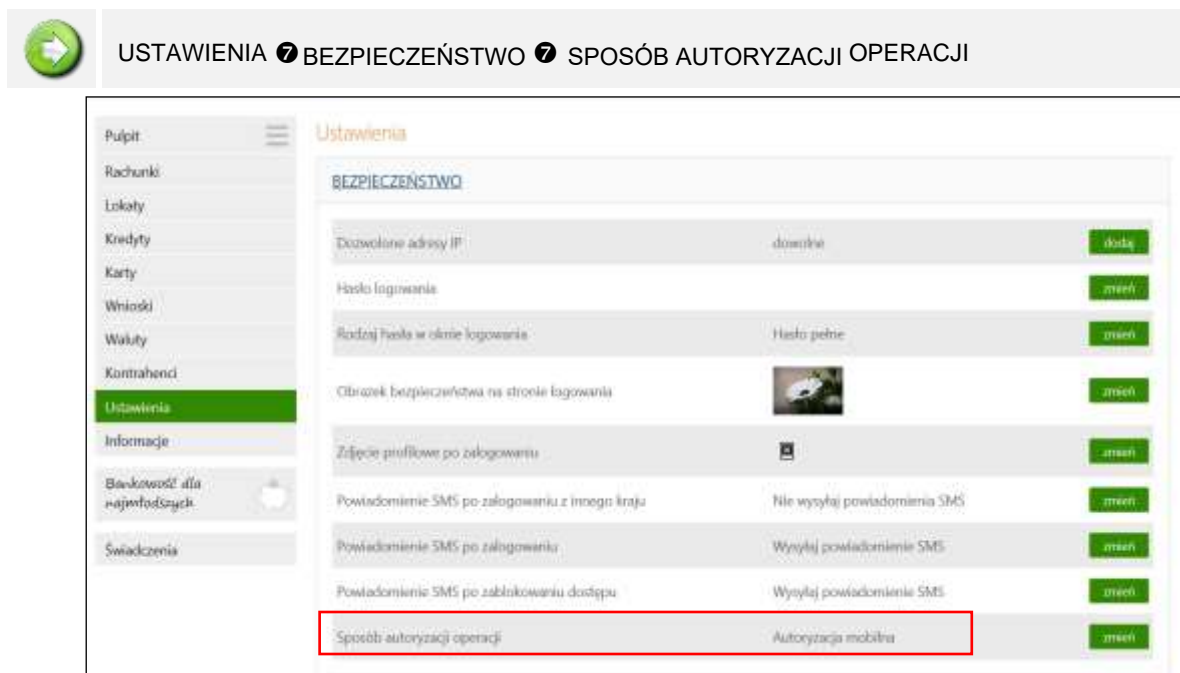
USTAWIENIA ❼ BEZPIECZEŃSTWO ❼ SPOSÓB AUTORYZACJI OPERACJI

Pulpit
Rachunki
Lokaty
Kredyty
Karty
Wnioski
Waluty
Kontrahenci
Ustawienia
Informacje
Bankowość dla najmłodszych
Świadczenia

Ustawienia

BEZPIECZEŃSTWO

| | | |
|---|---|---|
| Dozwolone adresy IP | dowolne | dodaj |
| Hasło logowania | | zmień |
| Rodzaj hasła w oknie logowania | Hasło pełne | zmień |
| Obrazek bezpieczeństwa na stronie logowania | | zmień |
| Zdjęcie profilowe po zalogowaniu | | zmień |
| Powiadomienie SMS po zalogowaniu z innego kraju | Nie wysyłaj powiadomienia SMS | zmień |
| Powiadomienie SMS po zalogowaniu | Wysyłaj powiadomienie SMS | zmień |
| Powiadomienie SMS po zablokowaniu dostępu | Wysyłaj powiadomienie SMS | zmień |
| Sposób autoryzacji operacji | Autoryzacja mobilna | zmień |